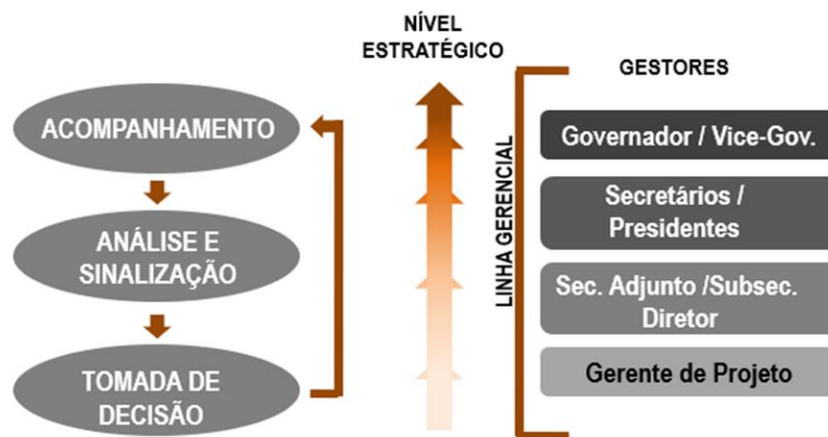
NÍVEL ESTRATÉGICO

ACOMPANHAMENTO

ANÁLISE E SINALIZAÇÃO

TOMADA DE DECISÃO

LINHA GERENCIAL

GESTORES

Governador / Vice-Gov.

Secretários / Presidentes

Sec. Adjunto /Subsec. Diretor

Gerente de Projeto